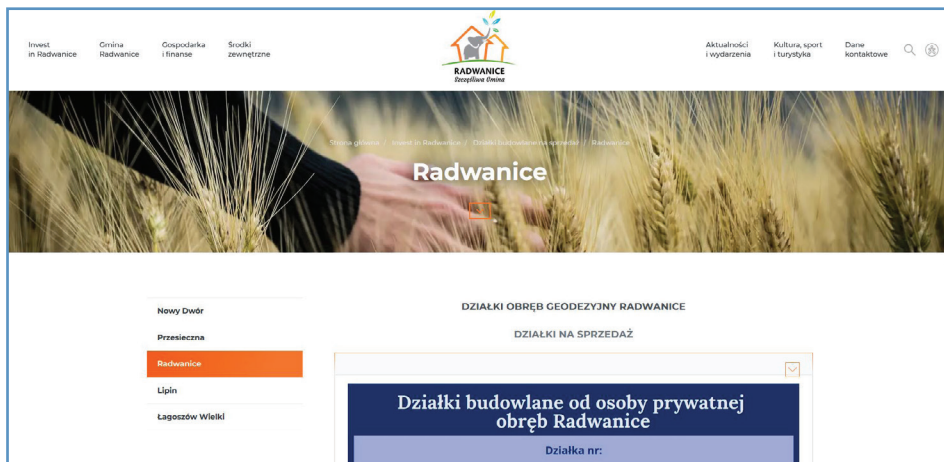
Invest in Radwanice

Gmina Radwanice

Gospodarka i finanse

Środki zewnętrzne

RADWANICE
Szczęśliwa Gmina

Aktualności i wydarzenia

Kultura, sport i turystyka

Dane kontaktowe

Strona główna / Invest in Radwanice / Działki budowlane na sprzedaż / Radwanice

Radwanice

Nowy Dwór

Przesieczna

Radwanice

Lipin

Łagoszów Wielki

DZIAŁKI OBRĘB GEODEZYJNY RADWANICE

DZIAŁKI NA SPRZEDAŻ

Działki budowlane od osoby prywatnej obręb Radwanice

Działka nr: